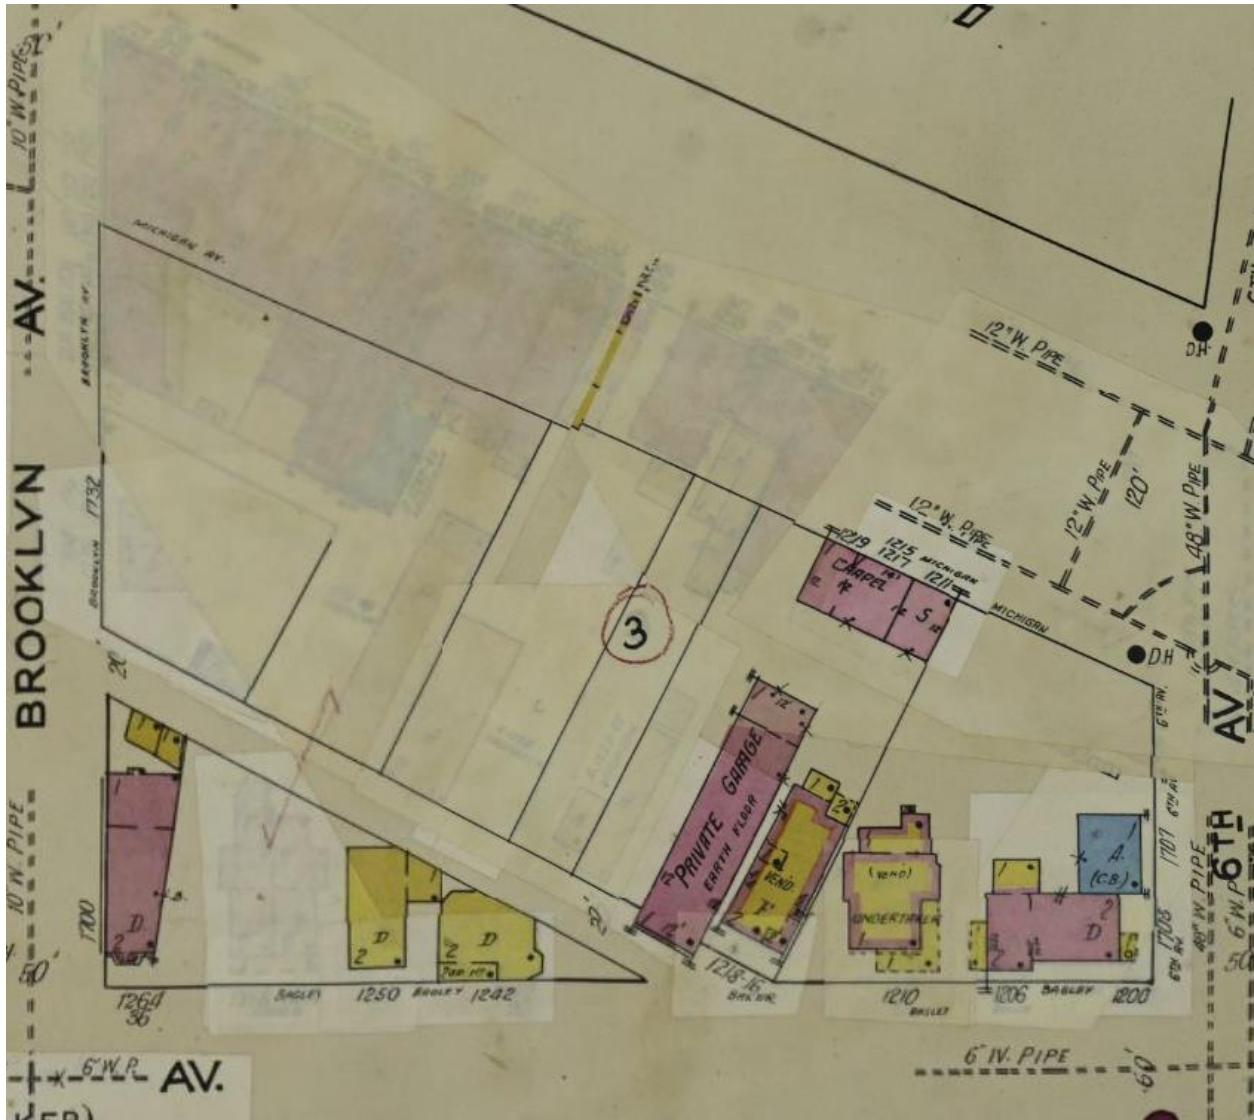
10" W. PIPE

BROOKLYN AV.

MICHIGAN AV.

BROOKLYN AV.

12" W. PIPE

D.H.

12" W. PIPE

120'

48" W. PIPE

12" W. PIPE

1219
1217
1215
1211
MICHIGAN

CHAPEL
14'
S

MICHIGAN

3

DH

AV.

6TH AV.

1732
BROOKLYN

20'

1

D
2

1700

10" W. PIPE

50'

1264
56

BAGLEY

1250 BAGLEY 1242

D
2

2 D

22'

PRIVATE GARAGE
EARTH FLOOR

12'

VEND.

1218-16
BAGLEY

(VEND)
UNDERTAKER

1210
BAGLEY

1206 BAGLEY 1200

A.
(CB)

D
2

1707
6TH AV.

1708
6TH AV.

6TH

6" W. P.

48" W. PIPE

50

6" W. PIPE

60'

6" W.P. AV.

KER)